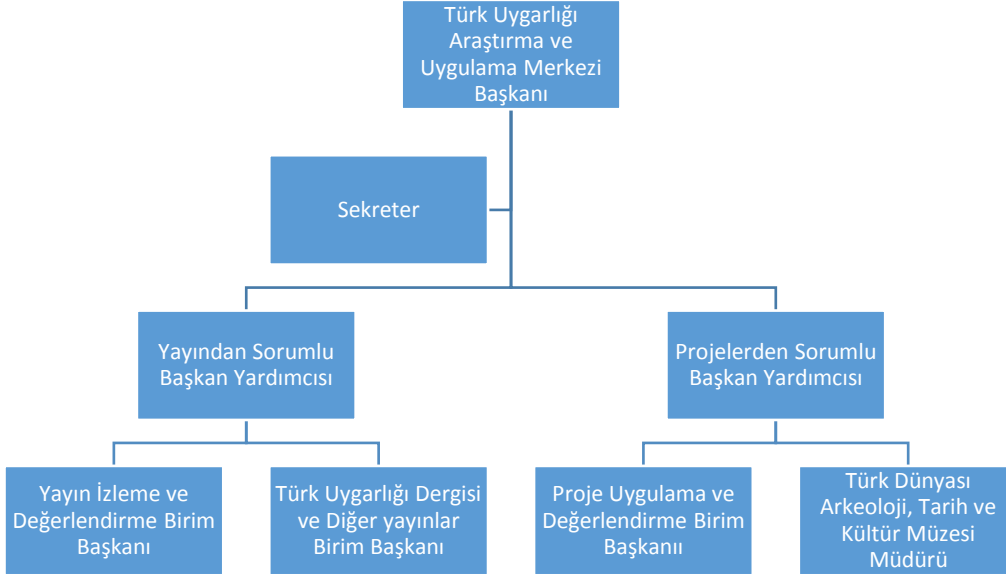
Türk Uygarlığı Araştırma ve Uygulama Merkezi Başkanı

Sekreter

Yayından Sorumlu Başkan Yardımcısı

Projelerden Sorumlu Başkan Yardımcısı

Yayın İzleme ve Değerlendirme Birim Başkanı

Türk Uygarlığı Dergisi ve Diğer yayınlar Birim Başkanı

Proje Uygulama ve Değerlendirme Birim Başkanıı

Türk Dünyası Arkeoloji, Tarih ve Kültür Müzesi Müdürü